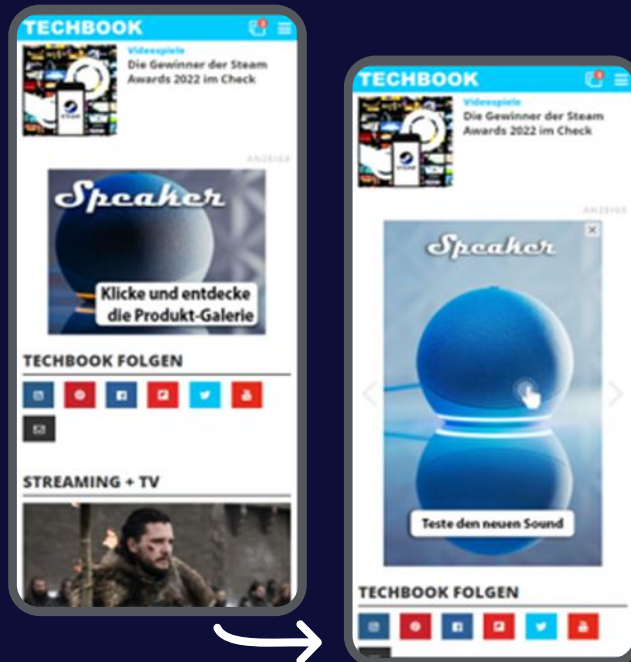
TECHBOOK

Videospiele
Die Gewinner der Steam Awards 2022 im Check

ANZEIGE

Speaker

Klicke und entdecke die Produkt-Galerie

TECHBOOK FOLGEN

STREAMING + TV

TECHBOOK

Videospiele
Die Gewinner der Steam Awards 2022 im Check

ANZEIGE

Speaker

Teste den neuen Sound

TECHBOOK FOLGEN